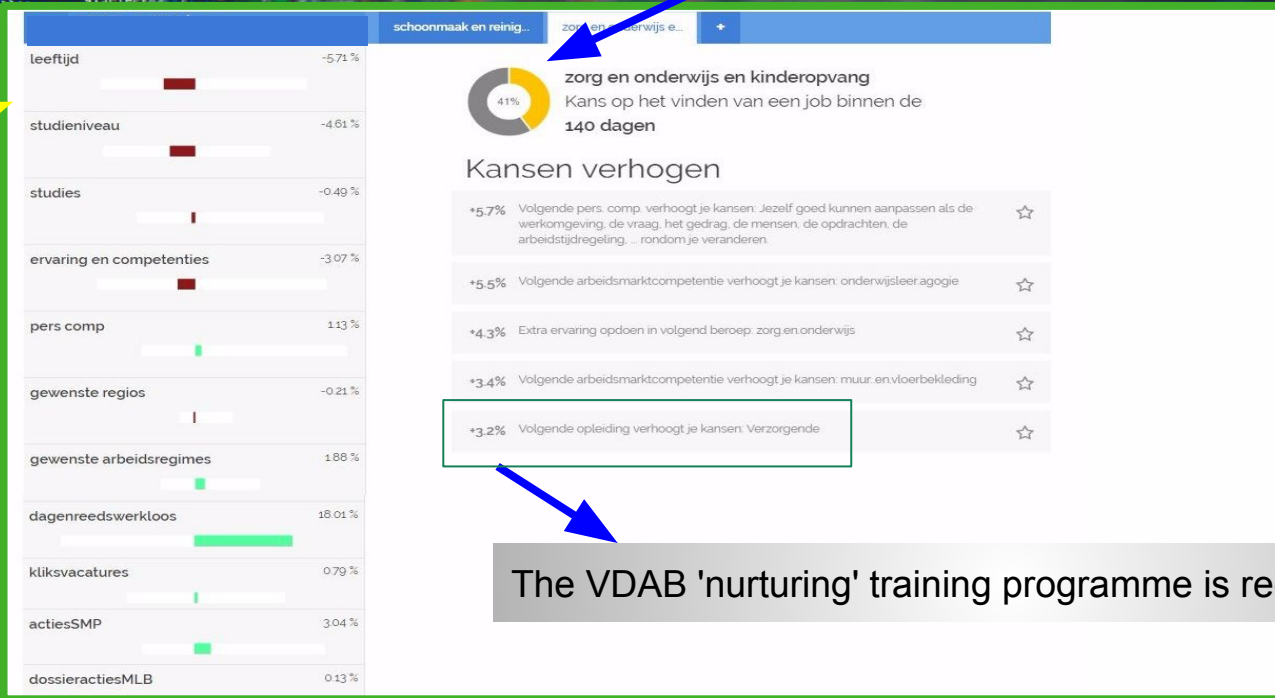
schoonmaak en reinig... zorg en onderwijs e... +

leeftijd -5.71 %

studieniveau -4.61 %

studies -0.49 %

ervaring en competenties -3.07 %

pers comp 1.13 %

gewenste regios -0.21 %

gewenste arbeidsregimes 1.88 %

dagenreedswerkloos 18.01 %

kliksvacatures 0.79 %

actiesSMP 3.04 %

dossieractiesMLB 0.13 %

41%

zorg en onderwijs en kinderopvang
Kans op het vinden van een job binnen de
140 dagen

Kansen verhogen

+5.7% Volgende pers. comp. verhoogt je kansen: Jezelf goed kunnen aanpassen als de werkomgeving, de vraag, het gedrag, de mensen, de opdrachten, de arbeidstijdregeling, ... rondom je veranderen.

+5.5% Volgende arbeidsmarktcompetentie verhoogt je kansen: onderwijsleer.agogie

+4.3% Extra ervaring opdoen in volgend beroep: zorg.en.onderwijs

+3.4% Volgende arbeidsmarktcompetentie verhoogt je kansen: muur.en.vloerbekleding

+3.2% Volgende opleiding verhoogt je kansen: Verzorgende

The VDAB 'nurturing' training programme is re